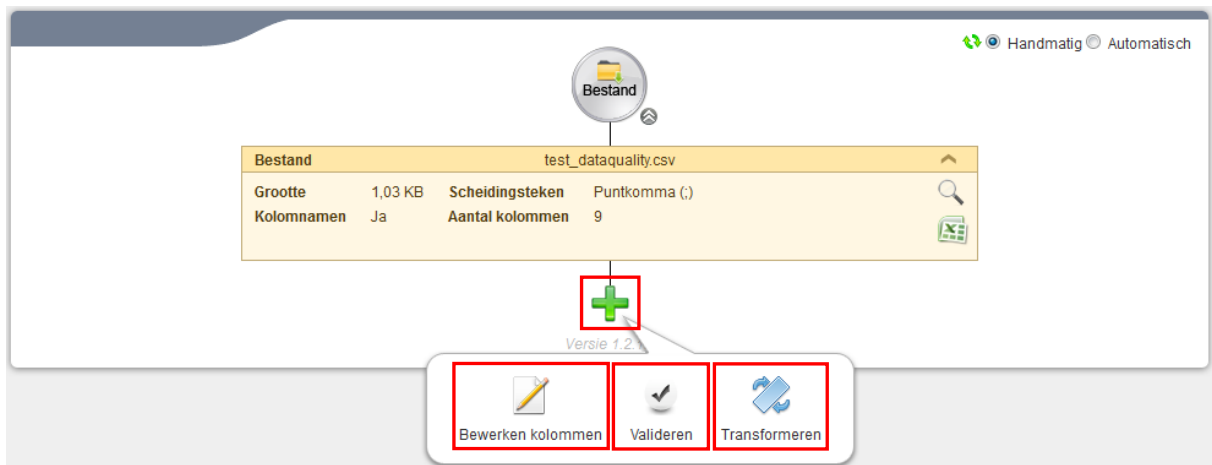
Handmatig Automatisch

Bestand

| Bestand | test_dataquality.csv | | |
|---|---|---|---|
| Grootte | 1,03 KB | Scheidingsteken | Puntkomma (;) |
| Kolomnamen | Ja | Aantal kolommen | 9 |

Versie 1.2.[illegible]

Bewerken kolommen
Valideren
Transformeren